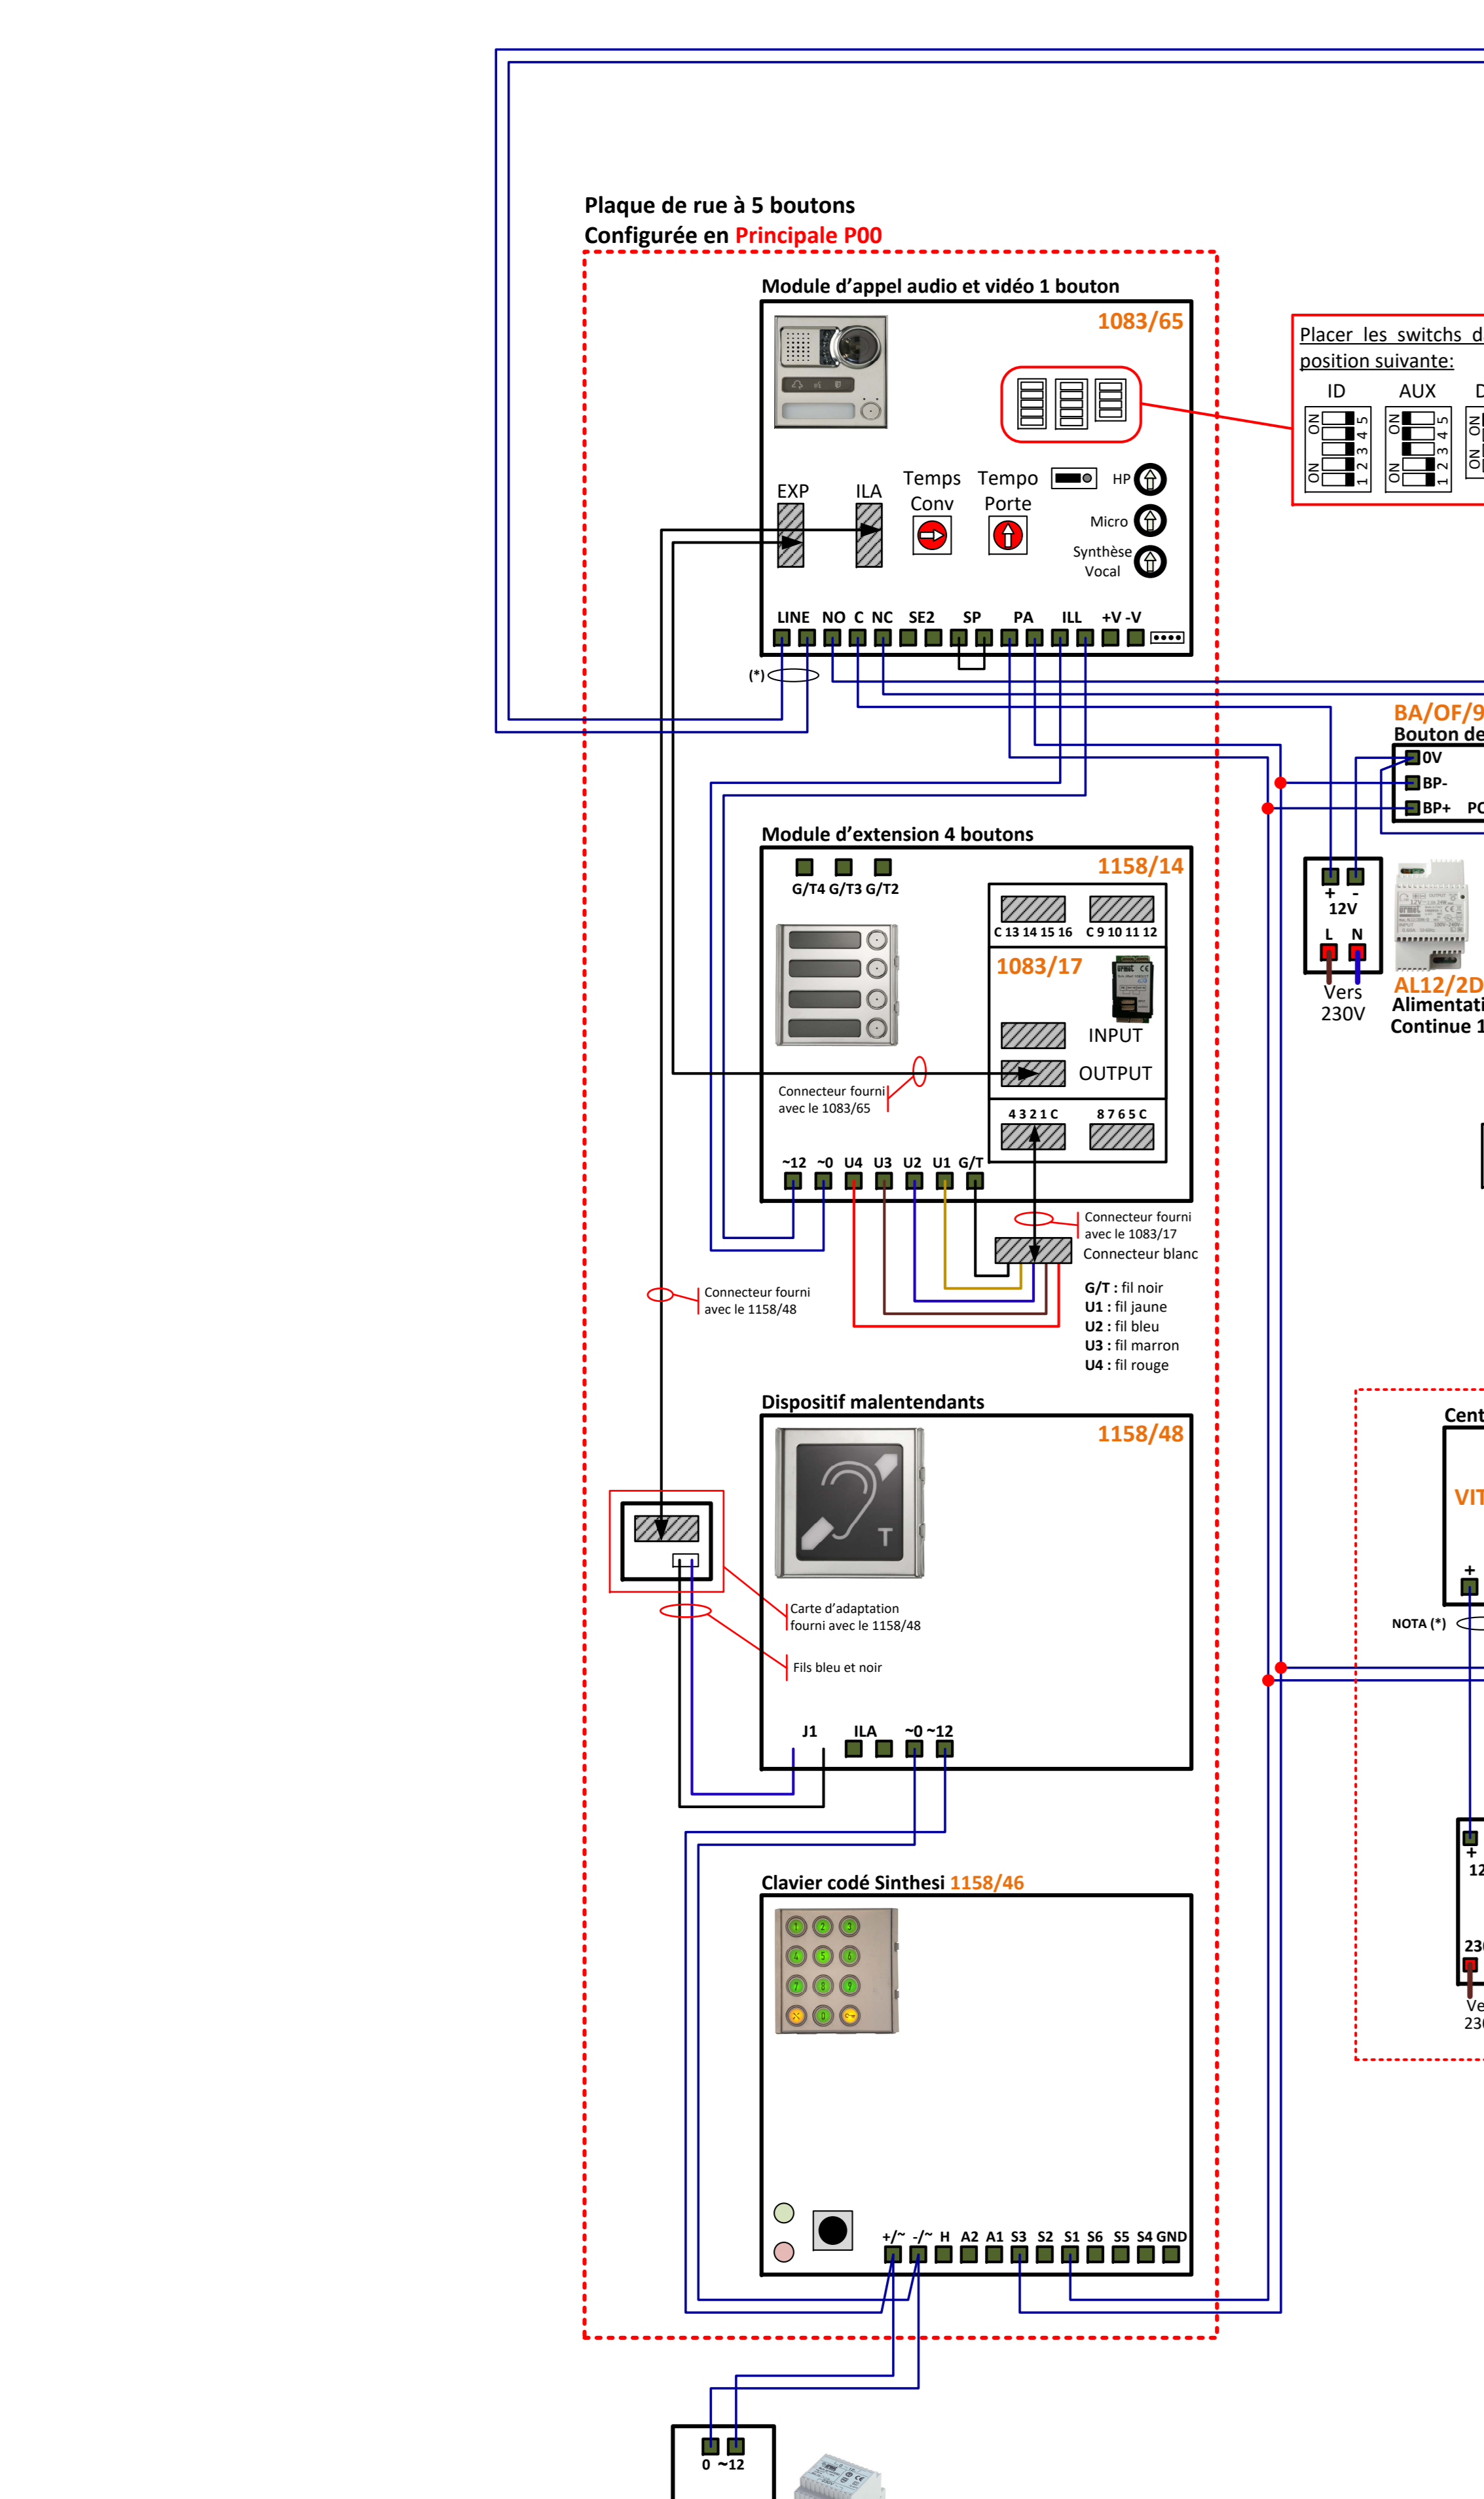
Plaque de rue à 5 boutons
Configurée en Principale P00

Module d'appel audio et vidéo 1 bouton
1083/65
EXP ILA Temps Conv Tempo Porte HP Micro Synthèse Vocal
LINE NO C NC SE2 SP PA ILL +V -V
(*)

Placer les switchs d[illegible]
position suivante:
ID AUX D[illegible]
ON 1 2 3 4 5
ON 1 2 3 4 5

BA/OF/9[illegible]
Bouton de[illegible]
0V
BP-
BP+ PO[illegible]

+ -
12V
L N
Vers 230V
AL12/2D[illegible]
Alimentati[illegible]
Continue 1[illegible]

Module d'extension 4 boutons
1158/14
G/T4 G/T3 G/T2
C 13 14 15 16 C 9 10 11 12
1083/17
INPUT
OUTPUT
Connecteur fourni avec le 1083/65
4 3 2 1 C 8 7 6 5 C
~12 ~0 U4 U3 U2 U1 G/T
Connecteur fourni avec le 1083/17
Connecteur blanc
G/T : fil noir
U1 : fil jaune
U2 : fil bleu
U3 : fil marron
U4 : fil rouge

Connecteur fourni avec le 1158/48

Dispositif malentendants
1158/48
Carte d'adaptation fourni avec le 1158/48
Fils bleu et noir
J1 ILA ~0 ~12

Cent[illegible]
VI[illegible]
+
NOTA (*)
+
12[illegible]
23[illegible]
Ve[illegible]
23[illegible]

Clavier codé Sinthesi 1158/46
+/~ -/~ H A2 A1 S3 S2 S1 S6 S5 S4 GND

0 ~12